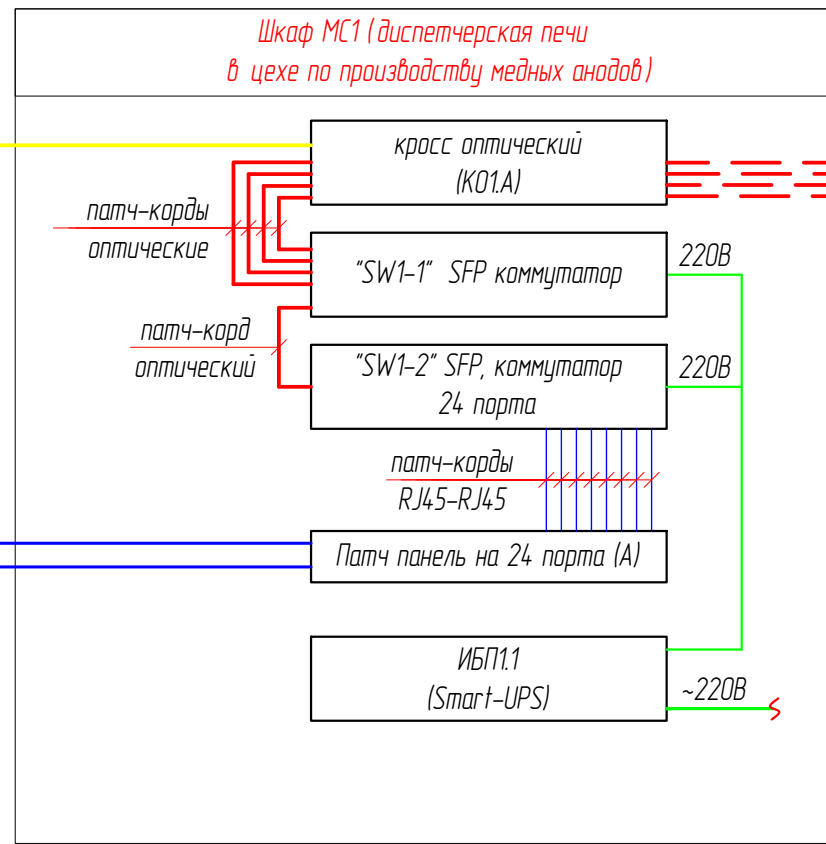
Шкаф МС1 (диспетчерская печи в цехе по производству медных анодов)

кросс оптический (КО1.А)

патч-корды оптические

"SW1-1" SFP коммутатор

220В

патч-корд оптический

"SW1-2" SFP, коммутатор 24 порта

220В

патч-корды RJ45-RJ45

Патч панель на 24 порта (А)

ИБП1.1 (Smart-UPS)

~220В